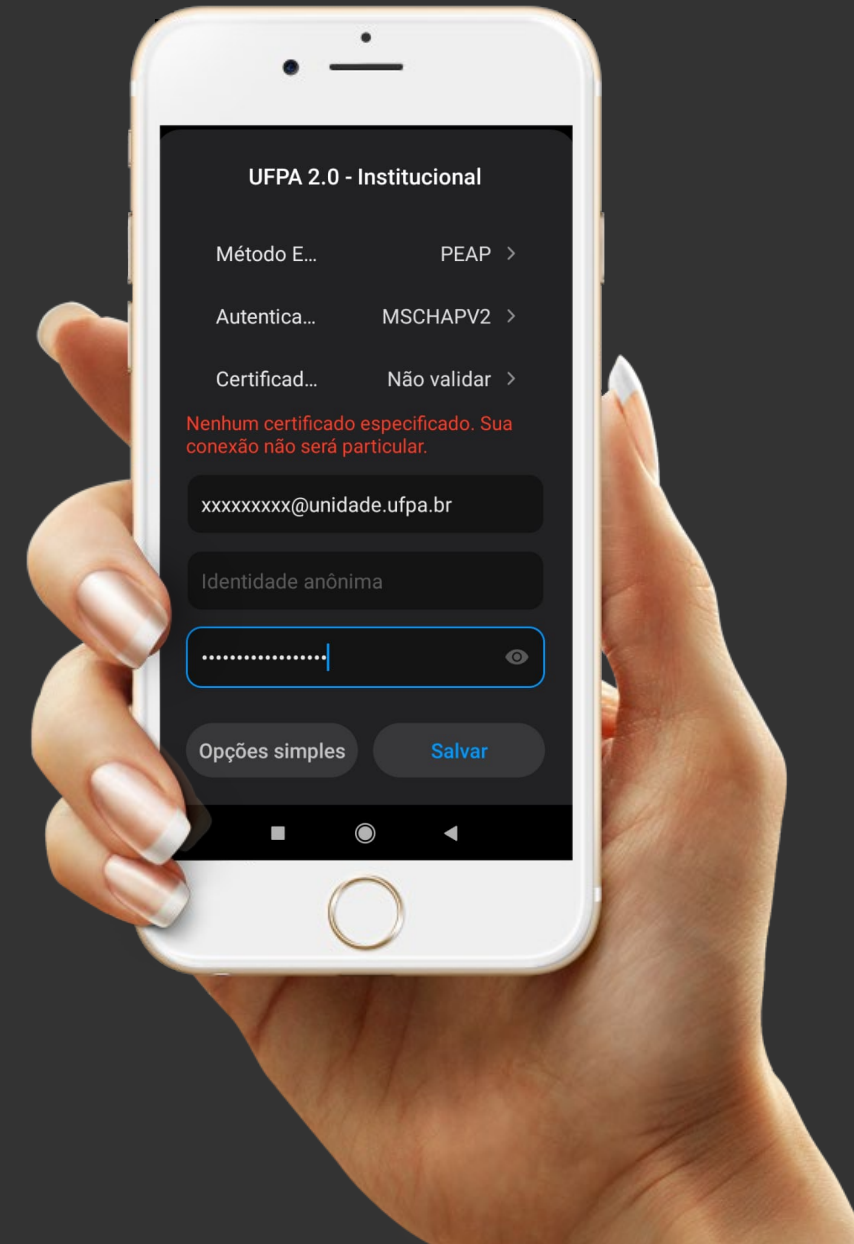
UFPA 2.0 - Institucional

Método E... PEAP >

Autentica... MSCHAPV2 >

Certificad... Não validar >

Nenhum certificado especificado. Sua conexão não será particular.

xxxxxxxxx@unidade.ufpa.br

Identidade anônima

•••••••••••••••••

Opções simples

Salvar